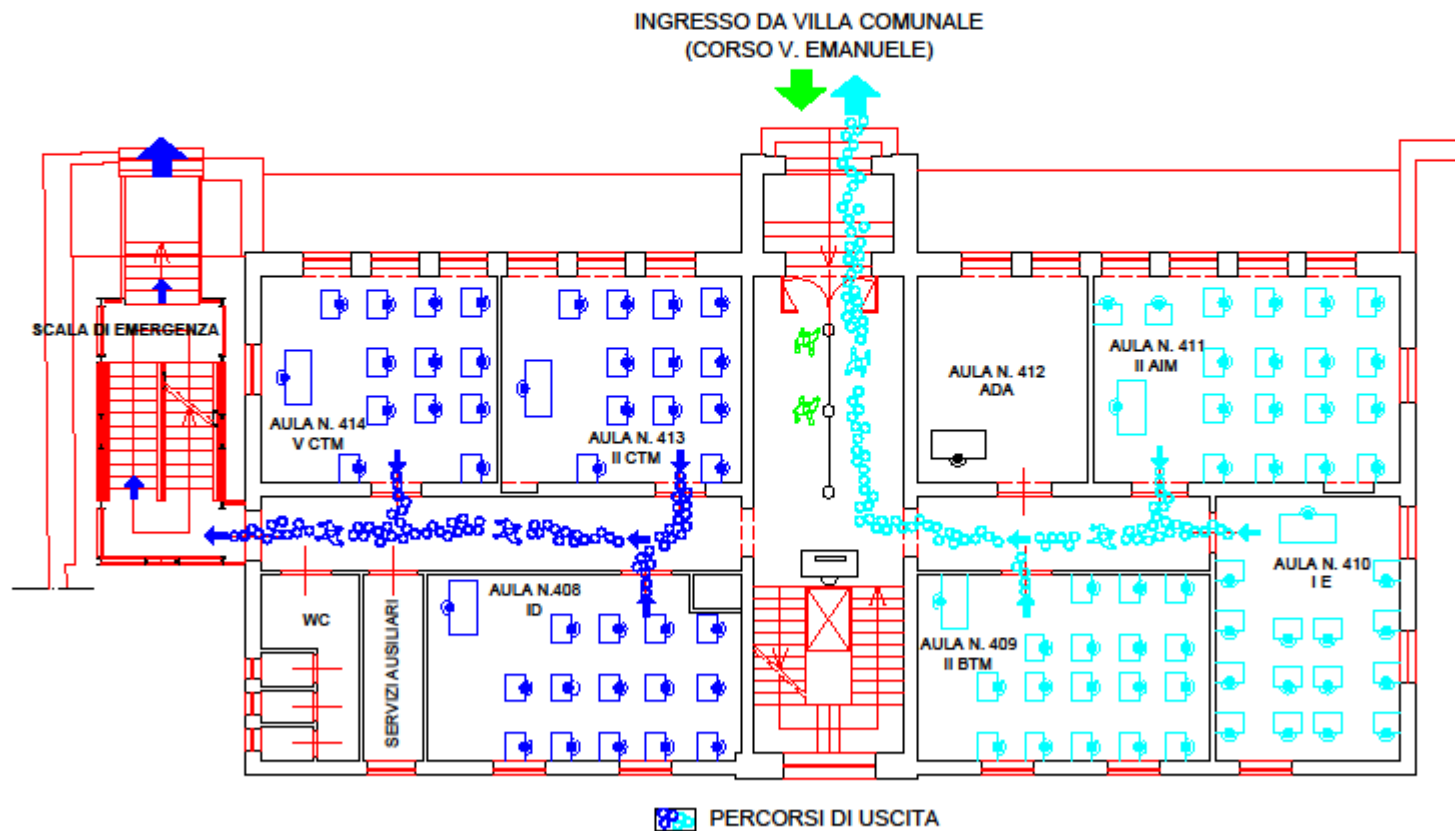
INGRESSO DA VILLA COMUNALE
(CORSO V. EMANUELE)

SCALA DI EMERGENZA

AULA N. 414
V CTM

AULA N. 413
II CTM

AULA N. 412
ADA

AULA N. 411
II AIM

AULA N. 410
I E

AULA N. 409
II BTM

AULA N.408
ID

WC

SERVIZI AUSILIARI

PERCORSI DI USCITA